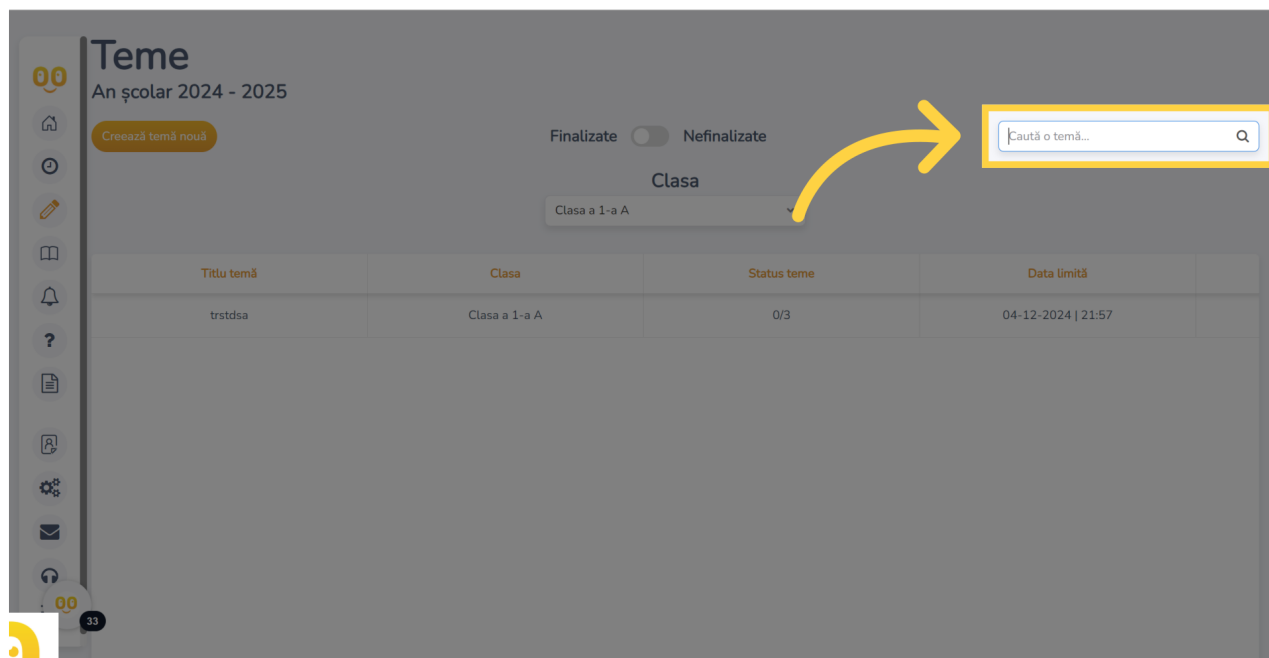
Teme
An școlar 2024 - 2025

Creează temă nouă

Finalizate Nefinalizate

Caută o temă...

Clasa
Clasa a 1-a A

| Titlu temă | Clasa | Status teme | Data limită |
|---|---|---|---|
| trstdsa | Clasa a 1-a A | 0/3 | 04-12-2024 \| 21:57 |

33